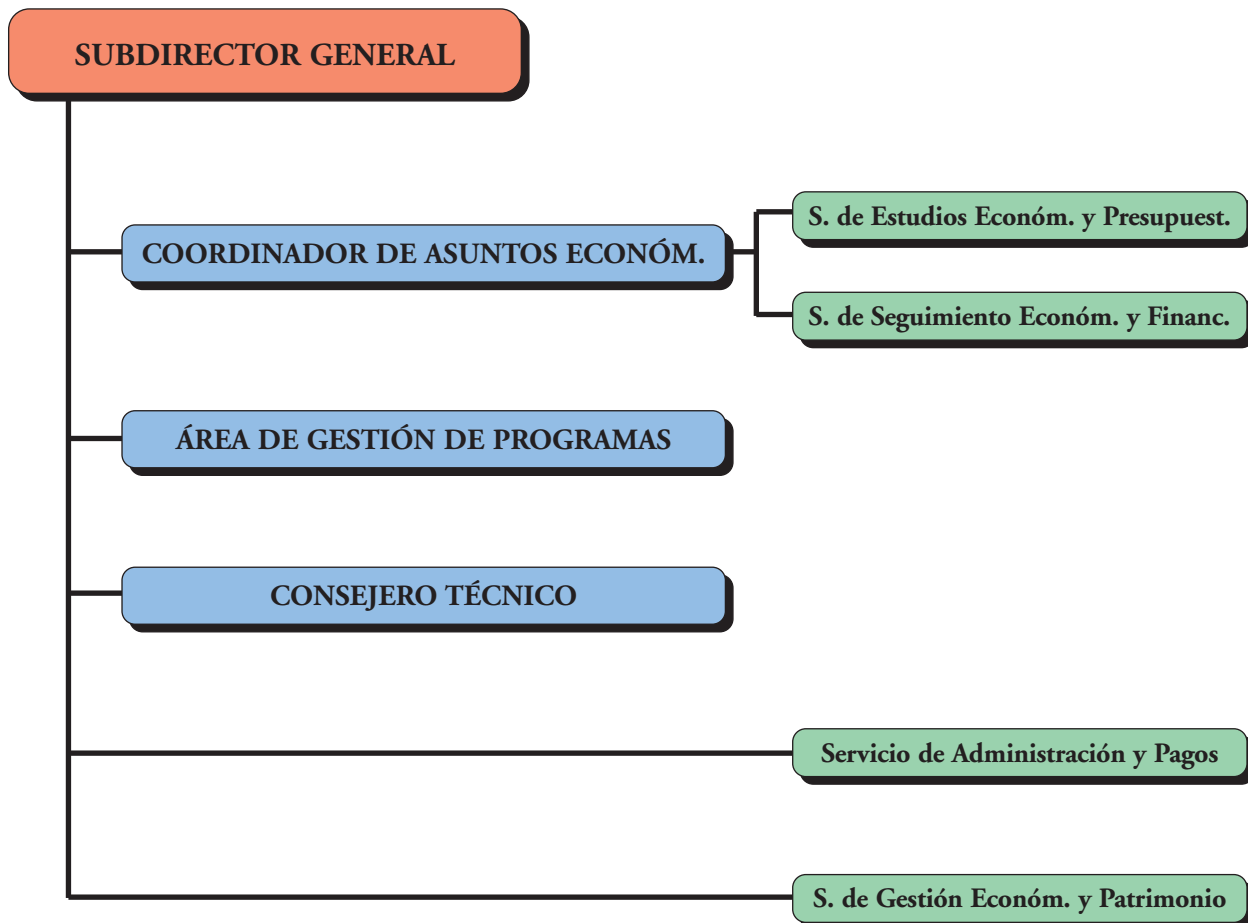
SUBDIRECTOR GENERAL

COORDINADOR DE ASUNTOS ECONÓM.

S. de Estudios Económ. y Presupuest.

S. de Seguimiento Económ. y Financ.

ÁREA DE GESTIÓN DE PROGRAMAS

CONSEJERO TÉCNICO

Servicio de Administración y Pagos

S. de Gestión Económ. y Patrimonio